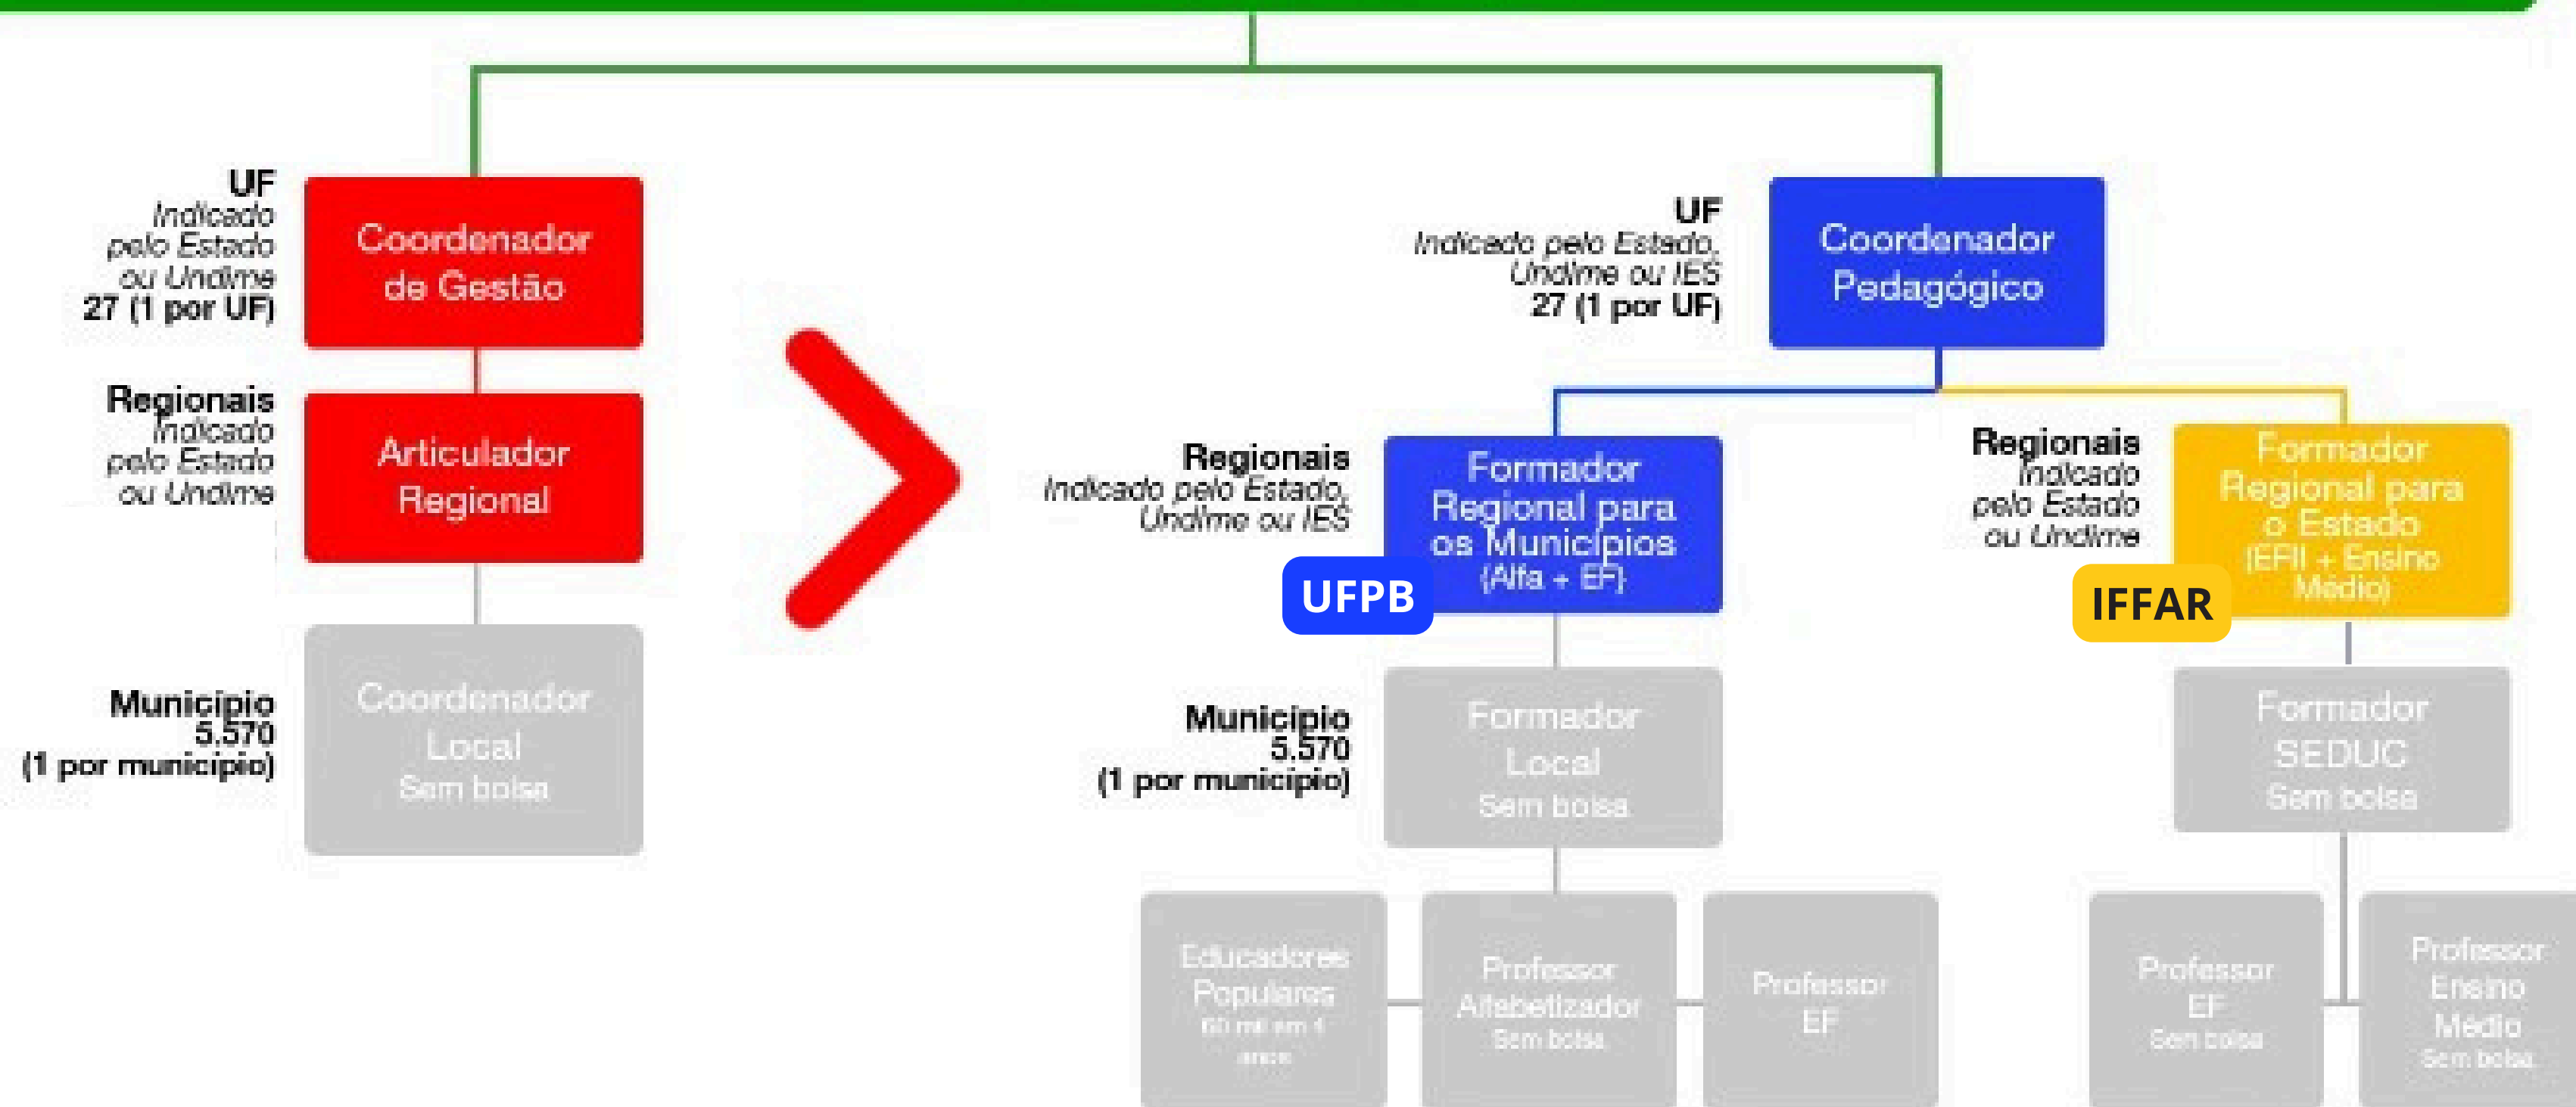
UF
Indicado pelo Estado ou Undime
27 (1 por UF)

Coordenador de Gestão

Regionais
Indicado pelo Estado ou Undime

Articulador Regional

Município
5.570
(1 por município)

Coordenador Local
Sem bolsa

UF
Indicado pelo Estado, Undime ou IES
27 (1 por UF)

Coordenador Pedagógico

Regionais
Indicado pelo Estado, Undime ou IES

Formador Regional para os Municípios
(Alfa + EF)

UFPB

Regionais
Indicado pelo Estado ou Undime

Formador Regional para o Estado
(EFII + Ensino Médio)

IFFAR

Município
5.570
(1 por município)

Formador Local
Sem bolsa

Formador SEDUC
Sem bolsa

Educadores Populares
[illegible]

Professor Alfabetizador
Sem bolsa

Professor EF

Professor EF
Sem bolsa

Professor Ensino Médio
Sem bolsa